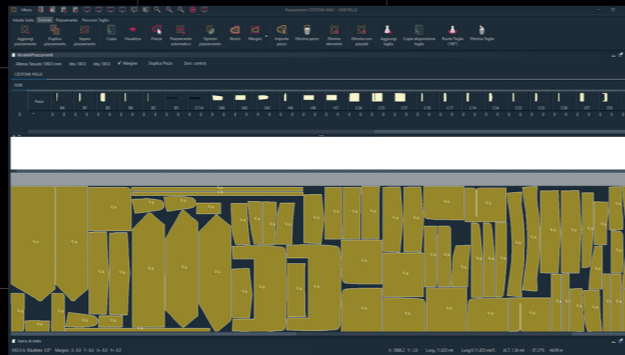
Piazzamento COTONE MAG - 0000 PELLO

Modelli Tutto	Sistema	Piazzamento	Percorso Taglio

Aggiungi piazzamento	Duplica piazzamento	Taglia piazzamento	Copia	Visualizza	Pezzo	Piazzamento automatico	Ripristi piazzamento	Nuovo	Margini	Imposta pezzo	Elimina pezzo	Elimina elemento	Elimina non piazzati	Aggiungi taglio	Copia disposizione taglio	Ruota Taglio CNFC	Elimina Taglio

Modelli/Piazzamenti

Altezza Tessuto 1580,0 mm	day 1812	day 1812	Margine	Duplica Pezzo	Zum. controlo

COTONE PELLO

Pezzi	B4	B1	B6	B5	B2	C16	S40	S42	N1	N9	C3	C25	C27	C19	C17	C14	C16	C20	C25	C8	S22	S33

Pezzo del taglio

Lung. 11.225 mm	Lung(11.225 m/1	ALT 1,26 mt	87,27%